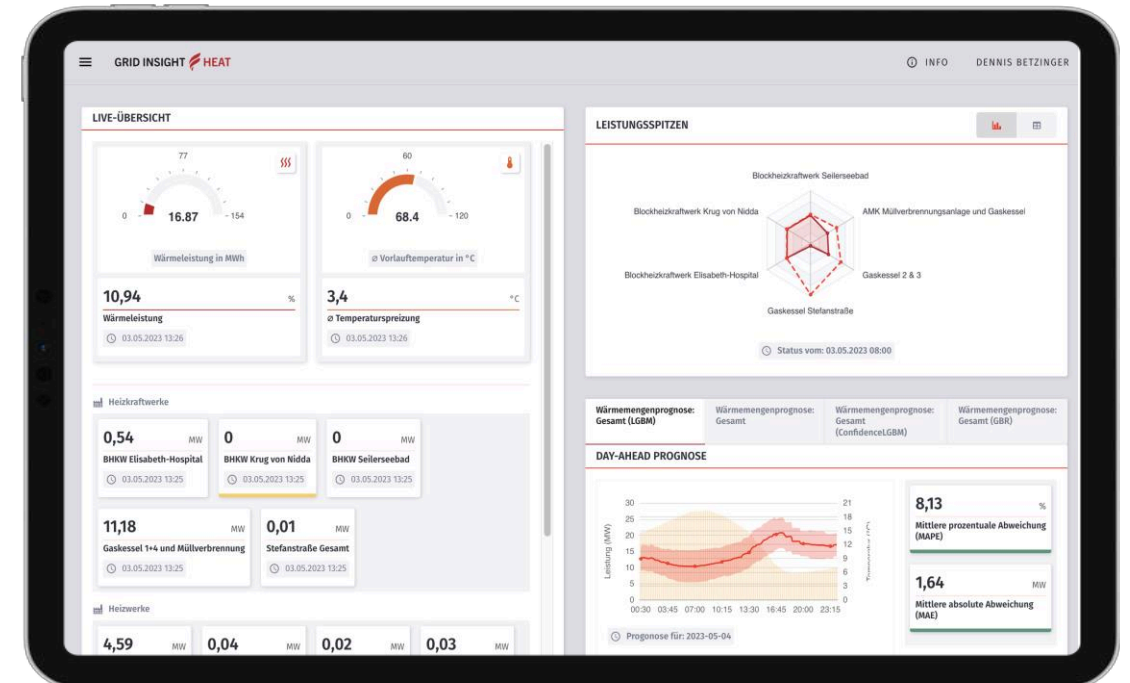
GRID INSIGHT HEAT

INFO DENNIS BETZINGER

LIVE-ÜBERSICHT

77
0 16.87 154
Wärmeleistung in MWh

60
0 68.4 120
ø Vorlauftemperatur in °C

10,94 %
Wärmeleistung
03.05.2023 13:26

3,4 °C
ø Temperaturspreizung
03.05.2023 13:26

Heizkraftwerke

0,54 MW
BHKW Elisabeth-Hospital
03.05.2023 13:25

0 MW
BHKW Krug von Nidda
03.05.2023 13:25

0 MW
BHKW Seilerseebad
03.05.2023 13:25

11,18 MW
Gaskessel 1+4 und Müllverbrennung
03.05.2023 13:25

0,01 MW
Stefanstraße Gesamt
03.05.2023 13:25

Heizwerke

4,59 MW
0,04 MW
0,02 MW
0,03 MW

LEISTUNGSSPITZEN

Blockheizkraftwerk Seilerseebad
Blockheizkraftwerk Krug von Nidda
AMK Müllverbrennungsanlage und Gaskessel
Blockheizkraftwerk Elisabeth-Hospital
Gaskessel 2 & 3
Gaskessel Stefanstraße

Status vom: 03.05.2023 08:00

Wärmemengenprognose: Gesamt (LGBM)
Wärmemengenprognose: Gesamt
Wärmemengenprognose: Gesamt (ConfidenceLGBM)
Wärmemengenprognose: Gesamt (GBR)

DAY-AHEAD PROGNOSE

30 25 20 15 10 5 0
21 18 15 12 9 6 3 0
Leistung (MW)
Temperatur (°C)
00:30 03:45 07:00 10:15 13:30 16:45 20:00 23:15

Prognose für: 2023-05-04

8,13 %
Mittlere prozentuale Abweichung (MAPE)

1,64 MW
Mittlere absolute Abweichung (MAE)